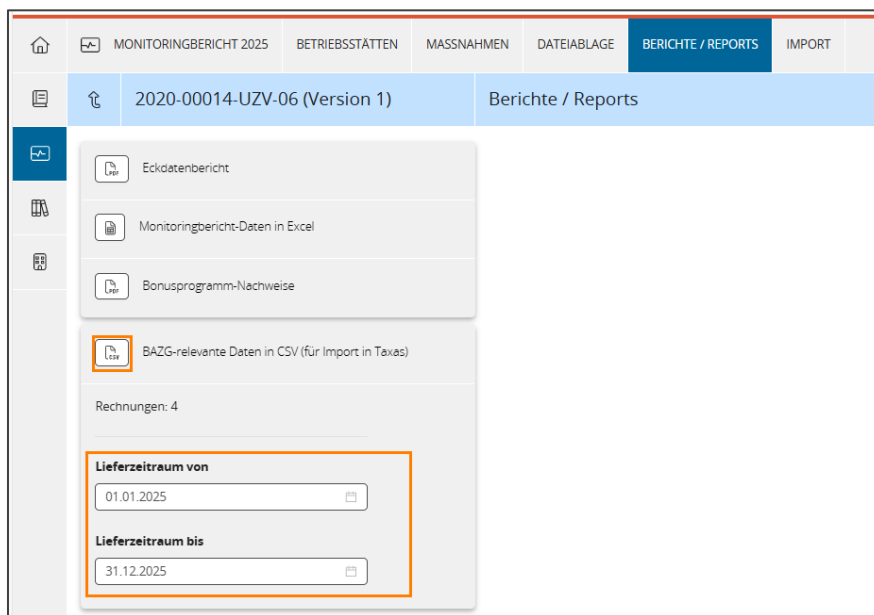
MONITORINGBERICHT 2025 BETRIEBSSTÄTTEN MASSNAHMEN DATEIABLAGE BERICHTE / REPORTS IMPORT

2020-00014-UZV-06 (Version 1)

Berichte / Reports

PDF Eckdatenbericht

Monitoringbericht-Daten in Excel

PDF Bonusprogramm-Nachweise

CSV BAZG-relevante Daten in CSV (für Import in Taxas)

Rechnungen: 4

Lieferzeitraum von

01.01.2025

Lieferzeitraum bis

31.12.2025